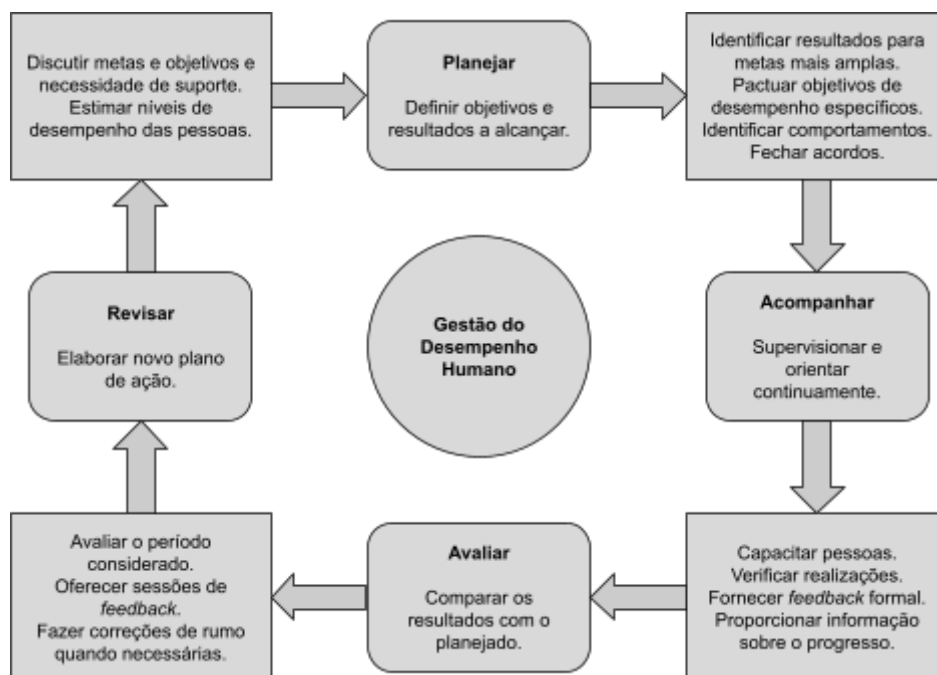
Discutir metas e objetivos e necessidade de suporte. Estimar níveis de desempenho das pessoas.

Planejar

Definir objetivos e resultados a alcançar.

Identificar resultados para metas mais amplas. Pactuar objetivos de desempenho específicos. Identificar comportamentos. Fechar acordos.

Revisar

Elaborar novo plano de ação.

Gestão do Desempenho Humano

Acompanhar

Supervisionar e orientar continuamente.

Avaliar o período considerado. Oferecer sessões de *feedback*. Fazer correções de rumo quando necessárias.

Avaliar

Comparar os resultados com o planejado.

Capacitar pessoas. Verificar realizações. Fornecer *feedback* formal. Proporcionar informação sobre o progresso.